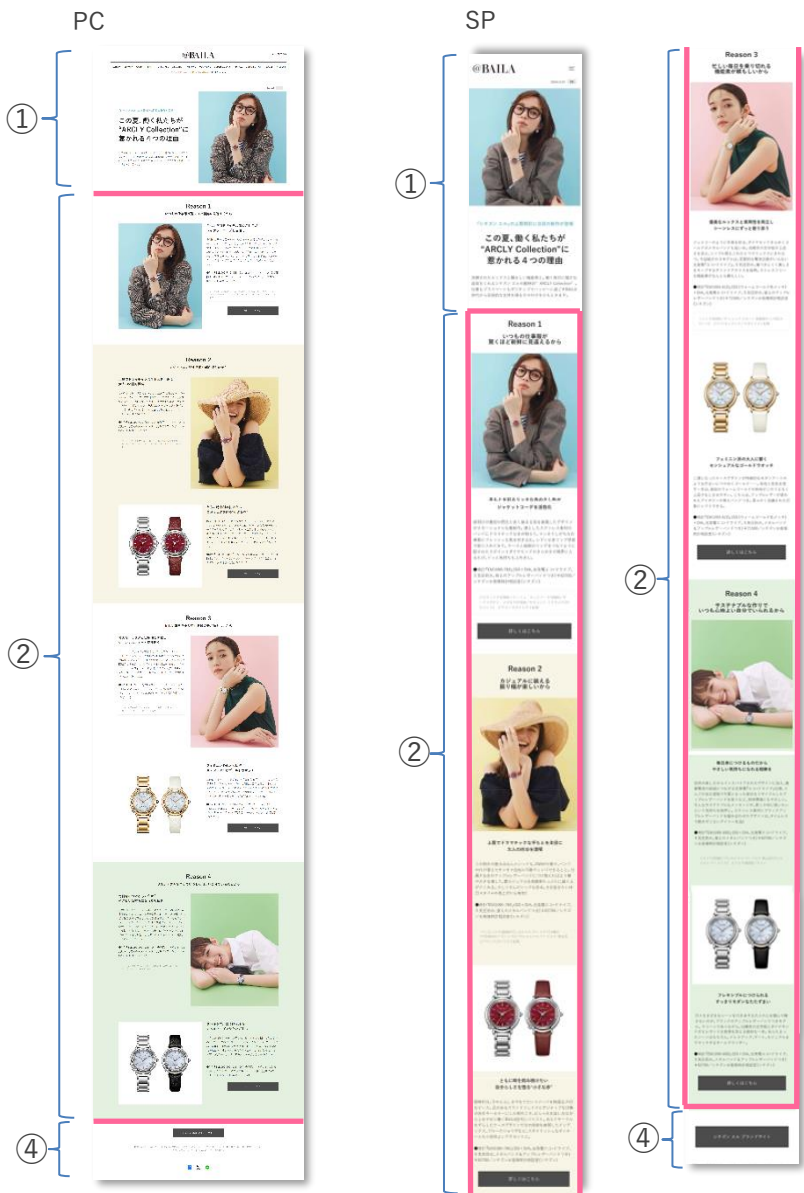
PC

SP

①

②

④

@BAILA

この夏、働く私たちが "ARCLY Collection"に 惹かれる４つの理由

Reason 1

Reason 2

Reason 3

Reason 4

①

②

@BAILA

この夏、働く私たちが "ARCLY Collection"に 惹かれる４つの理由

Reason 1

いつもの仕事服が 驚くほど新鮮に見違えるから

ジャケットコーデを遊格

詳しくはこちら

Reason 2

カジュアルに映える 揺り幅が楽しいから

詳しくはこちら

Reason 3

忙しい毎日を乗り切れる 機能美が嬉しいから

詳しくはこちら

Reason 4

サステナブルな作りで いつもの私はいっしょに

詳しくはこちら

②

④

シチズン エル ブランドサイト